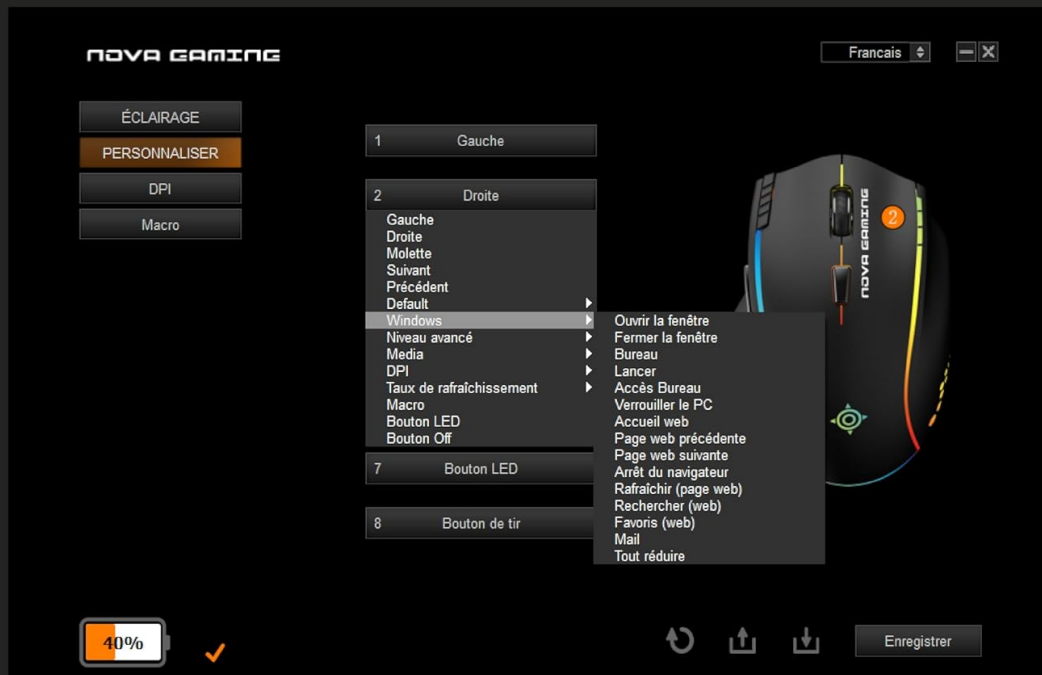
NOVA GAMING

Francais

ÉCLAIRAGE
PERSONNALISER
DPI
Macro

1 Gauche

2 Droite

Gauche
Droite
Molette
Suivant
Précédent
Default
Windows
Niveau avancé
Media
DPI
Taux de rafraîchissement
Macro
Bouton LED
Bouton Off

Ouvrir la fenêtre
Fermer la fenêtre
Bureau
Lancer
Accès Bureau
Verrouiller le PC
Accueil web
Page web précédente
Page web suivante
Arrêt du navigateur
Rafraîchir (page web)
Rechercher (web)
Favoris (web)
Mail
Tout réduire

7 Bouton LED

8 Bouton de tir

NOVA GAMING

2

40%

Enregistrer